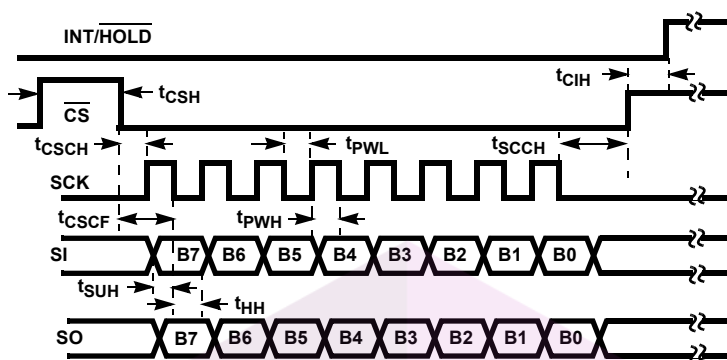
INT/$\overline{\text{HOLD}}$

$\overline{\text{CS}}$

$t_{CSH}$

$t_{CIH}$

$t_{CSCH}$

$t_{PWL}$

$t_{SCCH}$

SCK

$t_{CSCF}$

$t_{PWH}$

SI

B7 B6 B5 B4 B3 B2 B1 B0

$t_{SUH}$

$t_{HH}$

SO

B7 B6 B5 B4 B3 B2 B1 B0